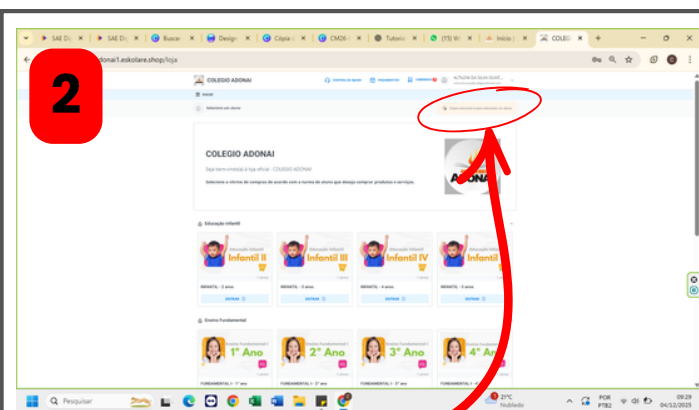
2

SAE Dü | SAE Dü | Buscar | Design | Cópia | CM26 | Tutoria | (15) W | Início | COLEGIO

donai1.eskolare.shop/loja

COLEGIO ADONAI

Início

Selecione um aluno

COLEGIO ADONAI

Seja bem-vindo(a) à loja oficial - COLEGIO ADONAI

Selecione o itinério de compras de acordo com a turma do aluno que deseja comprar produtos e serviços.

ADONAI

Educação Infantil

Educação Infantil
Infantil II

Educação Infantil
Infantil III

Educação Infantil
Infantil IV

Educação Infantil
Infantil V

INFANTIL - 2 anos

INFANTIL - 3 anos

INFANTIL - 4 anos

INFANTIL - 5 anos

ENTRAR

ENTRAR

ENTRAR

ENTRAR

Ensino Fundamental

Ensino Fundamental I
1° Ano

Ensino Fundamental I
2° Ano

Ensino Fundamental I
3° Ano

Ensino Fundamental I
4° Ano

FUNDAMENTAL I - 1° ano

FUNDAMENTAL I - 2° ano

FUNDAMENTAL I - 3° ano

FUNDAMENTAL I - 4° ano

Pesquisar

21°C
Nublado

POR
PTB2

09:29
04/12/2025